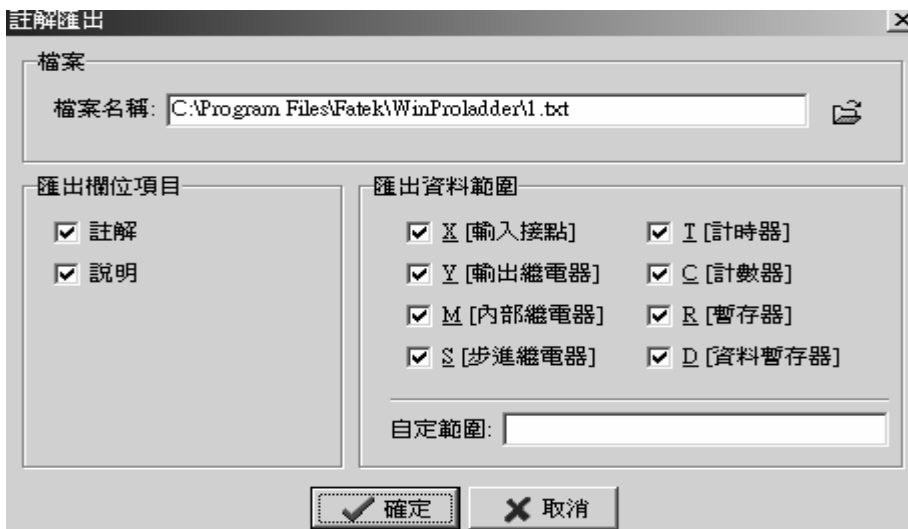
註解匯出

檔案

檔案名稱: C:\Program Files\Fatek\WinProladder\1.txt

匯出欄位項目

☑ 註解
☑ 說明

匯出資料範圍

☑ X [輸入接點]
☑ Y [輸出繼電器]
☑ M [內部繼電器]
☑ S [步進繼電器]
☑ T [計時器]
☑ C [計數器]
☑ R [暫存器]
☑ D [資料暫存器]

自定範圍:

確定
取消